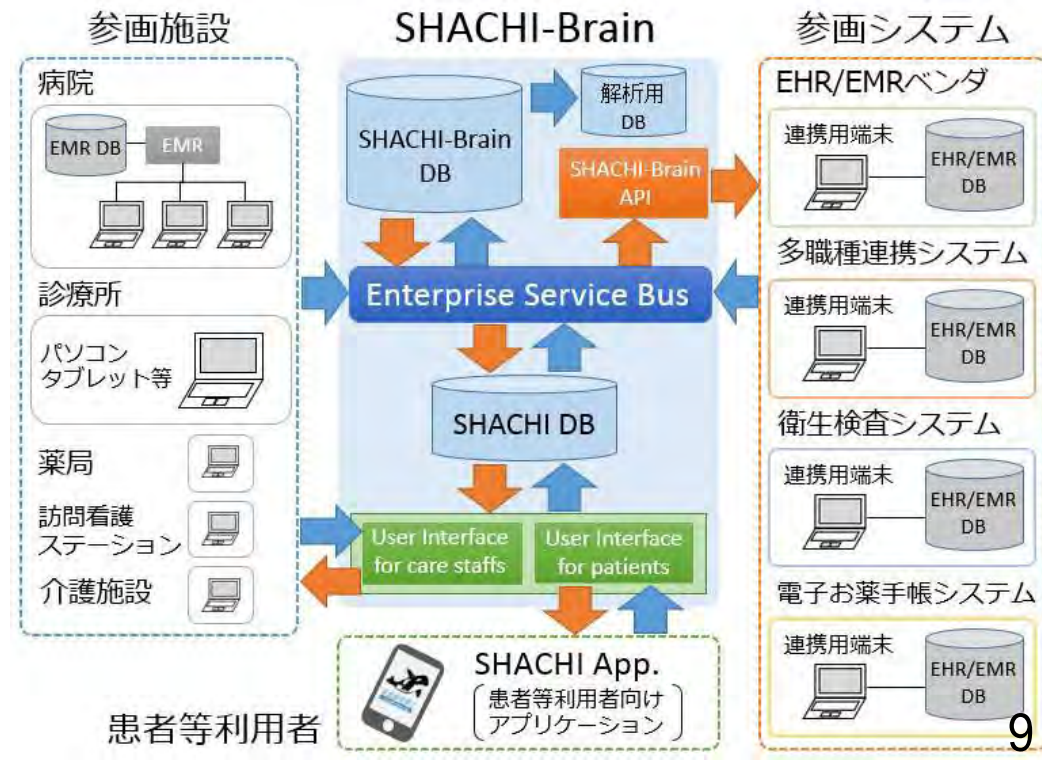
参画施設

病院

EMR DB

EMR

診療所

パソコン
タブレット等

薬局

訪問看護
ステーション

介護施設

SHACHI-Brain

SHACHI-Brain
DB

解析用
DB

SHACHI-Brain
API

Enterprise Service Bus

SHACHI DB

User Interface
for care staffs

User Interface
for patients

SHACHI App.

患者等利用者向け
アプリケーション

患者等利用者

参画システム

EHR/EMRベンダ

連携用端末

EHR/EMR
DB

多職種連携システム

連携用端末

EHR/EMR
DB

衛生検査システム

連携用端末

EHR/EMR
DB

電子お薬手帳システム

連携用端末

EHR/EMR
DB

9